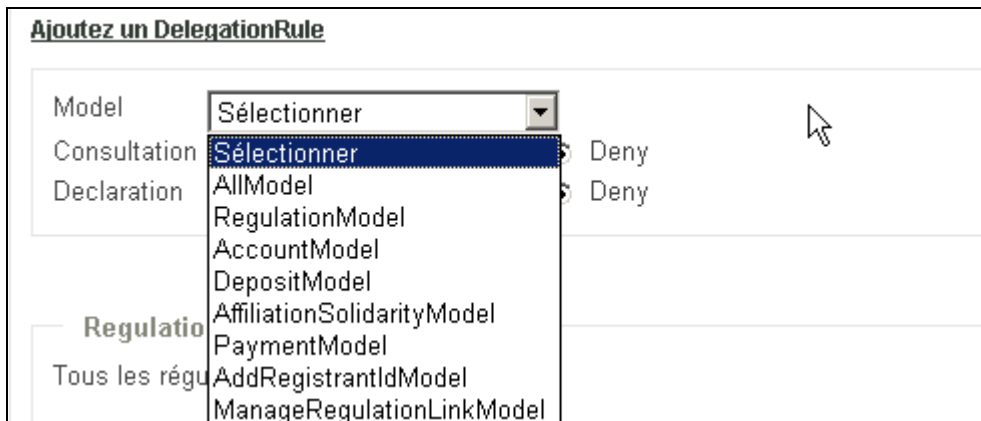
Ajoutez un DelegationRule

Model Sélectionner

Consultation Deny

Declaration Deny

Sélectionner
AllModel
RegulationModel
AccountModel
DepositModel
AffiliationSolidarityModel
PaymentModel
AddRegistrantIdModel
ManageRegulationLinkModel

Regulatio

Tous les régu